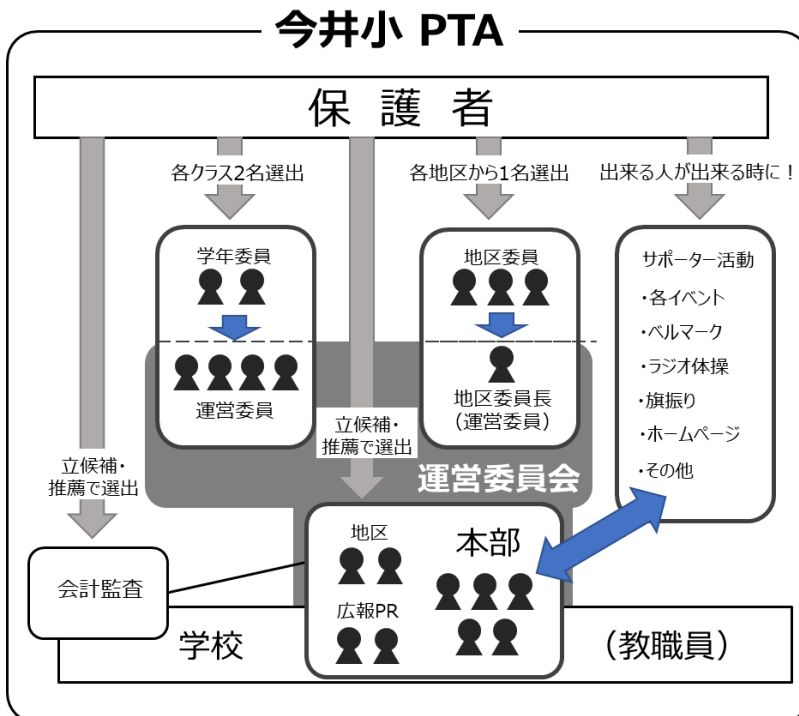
今井小 PTA

保 護 者

各クラス2名選出

各地区から1名選出

出来る人が出来る時に！

学年委員

運営委員

地区委員

地区委員長
(運営委員)

サポーター活動
・各イベント
・ベルマーク
・ラジオ体操
・旗振り
・ホームページ
・その他

立候補・
推薦で選出

立候補・
推薦で選出

運営委員会

会計監査

地区

広報PR

本部

学校

(教職員)